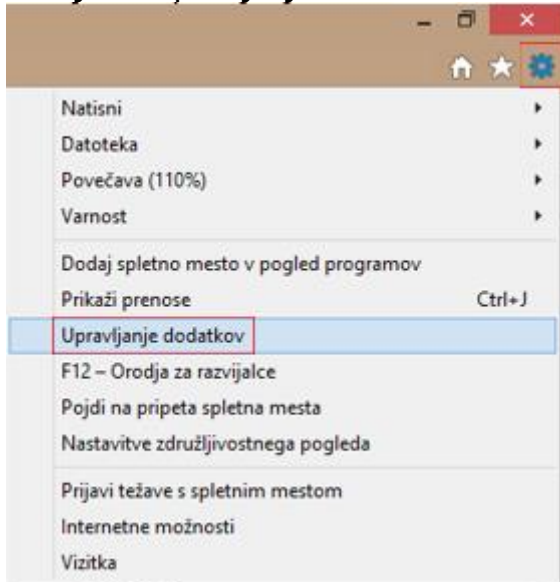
Natisni
Datoteka
Povečava (110%)
Varnost

Dodaj spletno mesto v pogled programov
Prikaži prenose Ctrl+J
Upravljanje dodatkov
F12 – Orodja za razvijalce
Pojdi na pripeta spletna mesta
Nastavitve združljivostnega pogleda

Prijavi težave s spletnim mestom
Internetne možnosti
Vizitka